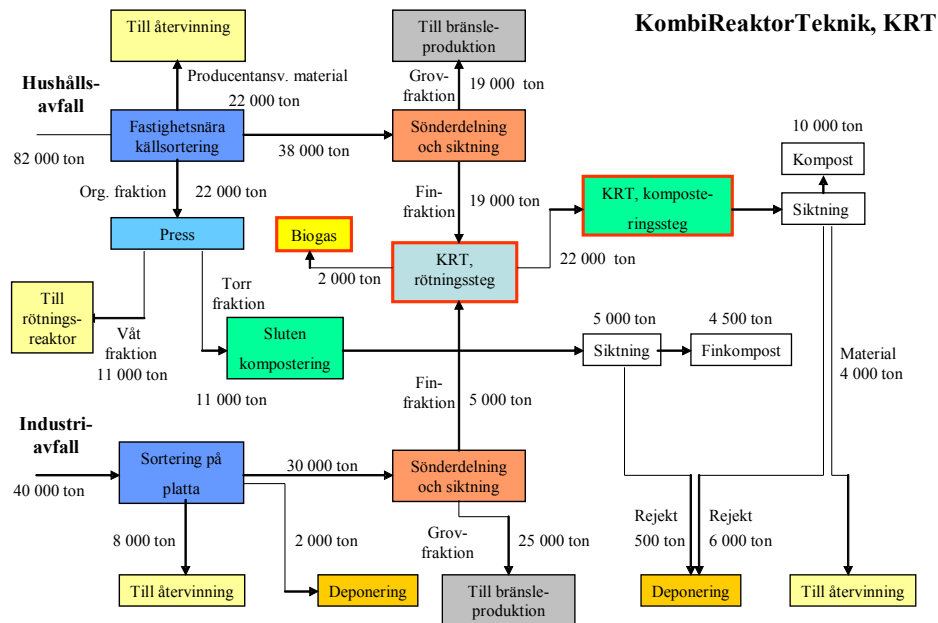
KombiReaktorTeknik, KRT

Till återvinning

Till bränsleproduktion

Hushållsavfall

82 000 ton

Producentansv. material

22 000 ton

Fastighetsnära källsortering

38 000 ton

Grovfraktion

19 000 ton

Sönderdelning och siktning

10 000 ton

Kompost

Org. fraktion

22 000 ton

Finfraktion

19 000 ton

KRT, komposteringssteg

Siktning

Press

Biogas

2 000 ton

KRT, rötningssteg

22 000 ton

Torr fraktion

Till rötningsreaktor

Våt fraktion

11 000 ton

Sluten kompostering

5 000 ton

Siktning

4 500 ton

Finkompost

Material

4 000 ton

11 000 ton

Finfraktion

5 000 ton

Industriavfall

40 000 ton

Sortering på platta

30 000 ton

Sönderdelning och siktning

8 000 ton

2 000 ton

Grovfraktion

25 000 ton

Rejekt

500 ton

Rejekt

6 000 ton

Till återvinning

Deponering

Till bränsleproduktion

Deponering

Till återvinning